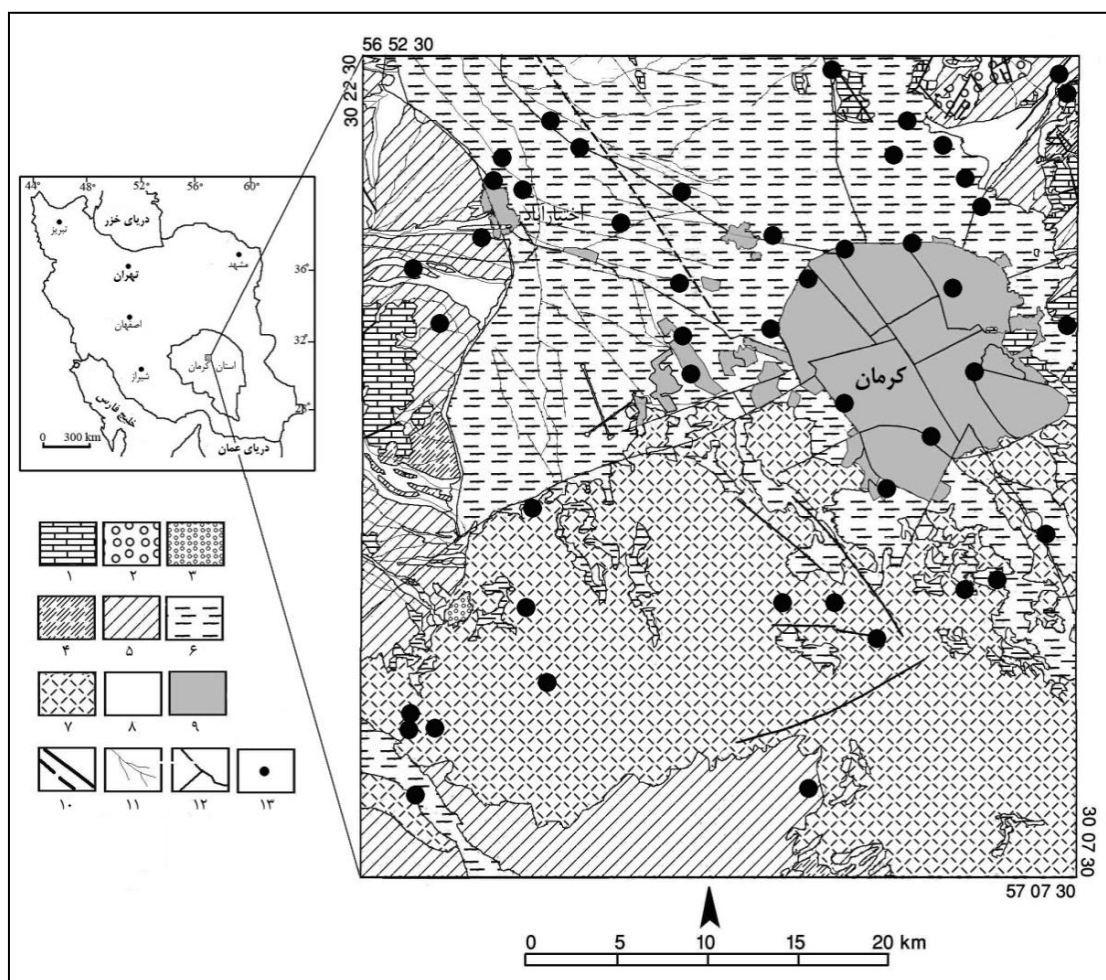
56 52 30
30 22 30

44° 48° 52° 56° 60°
دریای خزر
تبریز
تهران
مشهد
36°
اصفهان
32°
استان کرمان
شیراز
28°
خلیج فارس
دریای عمان
0 300 km

۱ ۲ ۳
۴ ۵ ۶
۷ ۸ ۹
۱۰ ۱۱ ۱۲ ۱۳

اختیارآباد
کرمان

30 07 30
57 07 30

0 5 10 15 20 km